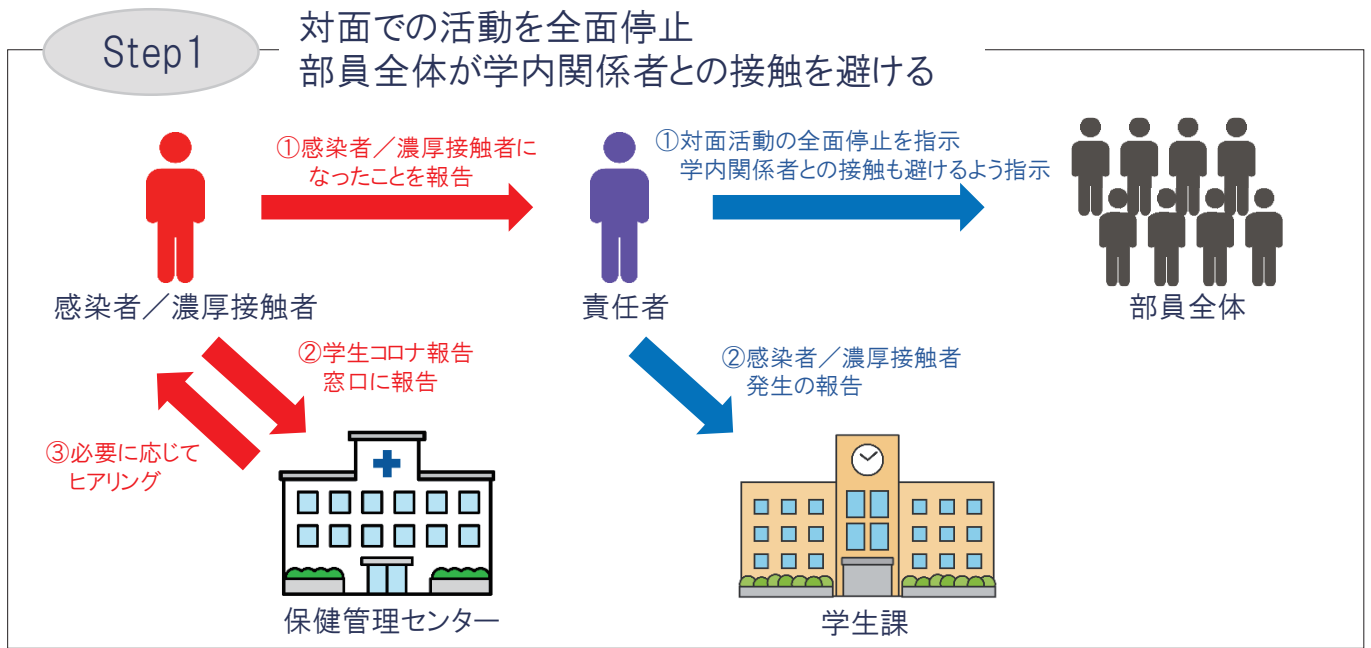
Step1

対面での活動を全面停止
部員全体が学内関係者との接触を避ける

①感染者／濃厚接触者になったことを報告

①対面活動の全面停止を指示
学内関係者との接触も避けるよう指示

感染者／濃厚接触者

責任者

部員全体

②学生コロナ報告窓口に報告

②感染者／濃厚接触者発生の報告

③必要に応じてヒアリング

保健管理センター

学生課